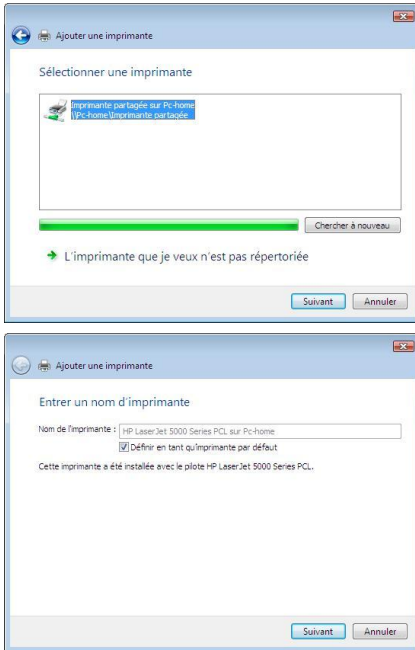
Ajouter une imprimante

Sélectionner une imprimante

Imprimante partagée sur Pc-home
\\Pc-home\Imprimante partagée

Chercher à nouveau

L'imprimante que je veux n'est pas répertoriée

Suivant Annuler

Ajouter une imprimante

Entrer un nom d'imprimante

Nom de l'imprimante : HP LaserJet 5000 Series PCL sur Pc-home

Définir en tant qu'imprimante par défaut

Cette imprimante a été installée avec le pilote HP LaserJet 5000 Series PCL.

Suivant Annuler